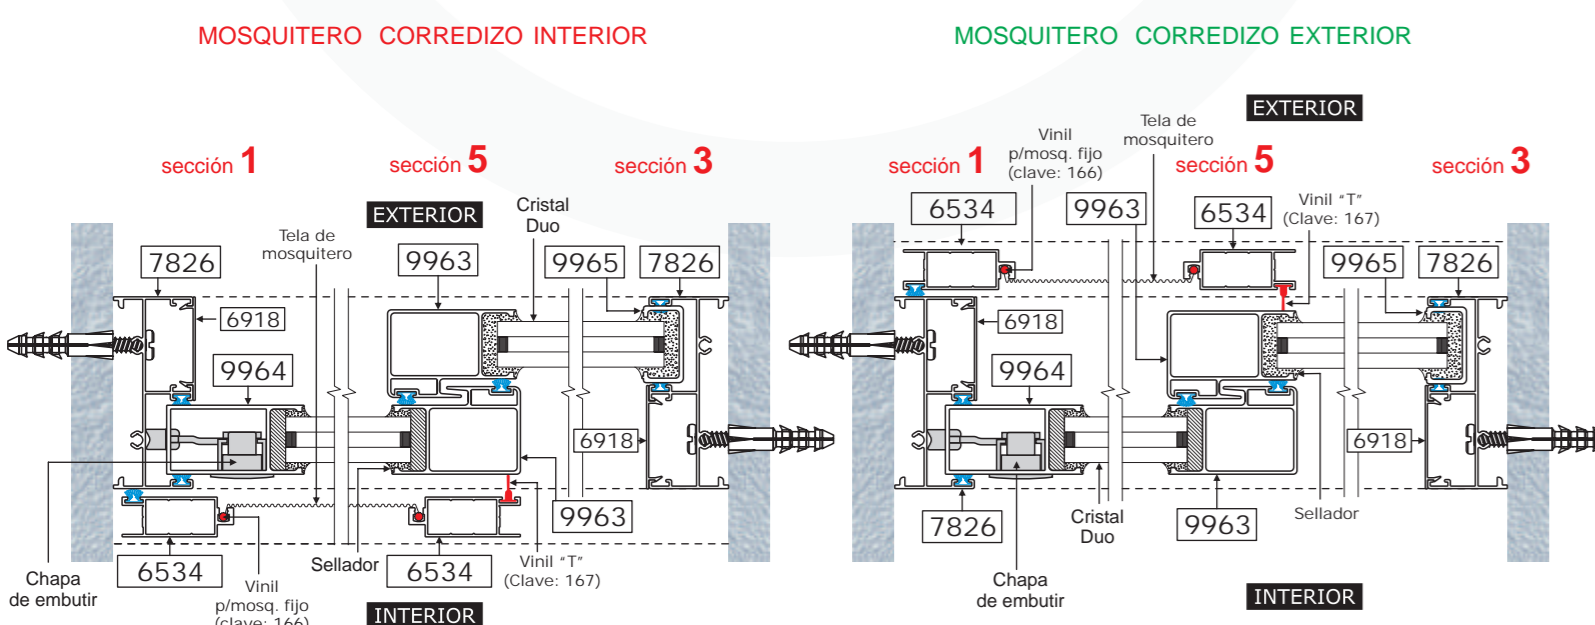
MOSQUITERO CORREDIZO INTERIOR

MOSQUITERO CORREDIZO EXTERIOR

sección 1
sección 5
sección 3

EXTERIOR
Tela de mosquitero
Cristal Duo
7826
9963
9965
7826
6918
9964
6918
9963
6534
6534
Chapa de embutir
Sellador
Vinil p/mosq. fijo (clave: 166)
Vinil "T" (Clave: 167)
INTERIOR

EXTERIOR
Vinil p/mosq. fijo (clave: 166)
Tela de mosquitero
sección 1
sección 5
sección 3
Vinil "T" (Clave: 167)
6534
9963
6534
9965
7826
6918
9964
6918
7826
Cristal Duo
9963
Sellador
Chapa de embutir
INTERIOR